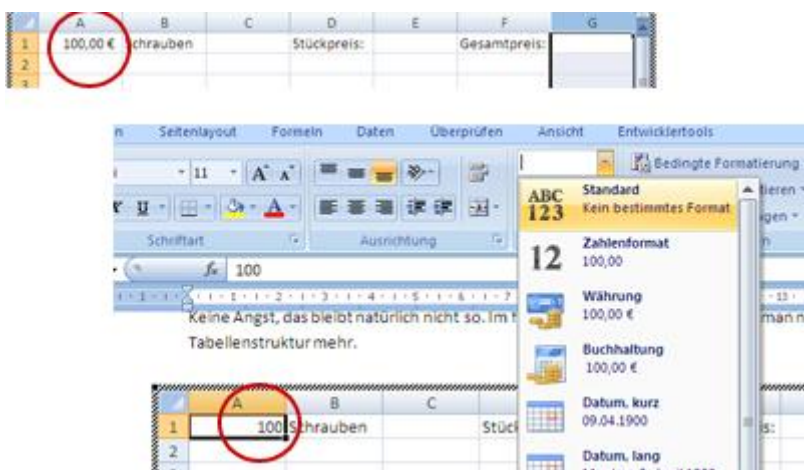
| | A | B | C | D | E | F | G |
|---|---|---|---|---|---|---|---|
| 1 | 100,00 € | Schrauben | | Stückpreis: | | Gesamtpreis: | |
| 2 | | | | | | | |

n Seitenlayout Formeln Daten Überprüfen Ansicht Entwicklertools

11 A A

Schriftart Ausrichtung

Bedingte Formatierung

tieren

gen

n

$f_x$ 100

ABC 123 Standard
Kein bestimmtes Format

12 Zahlenformat
100,00

Währung
100,00 €

Buchhaltung
100,00 €

Datum, kurz
09.04.1900

Datum, lang

Keine Angst, das bleibt natürlich nicht so. Im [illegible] man n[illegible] Tabellenstruktur mehr.

| | A | B | C |
|---|---|---|---|
| 1 | 100 | Schrauben | Stück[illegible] |
| 2 | | | |

s: